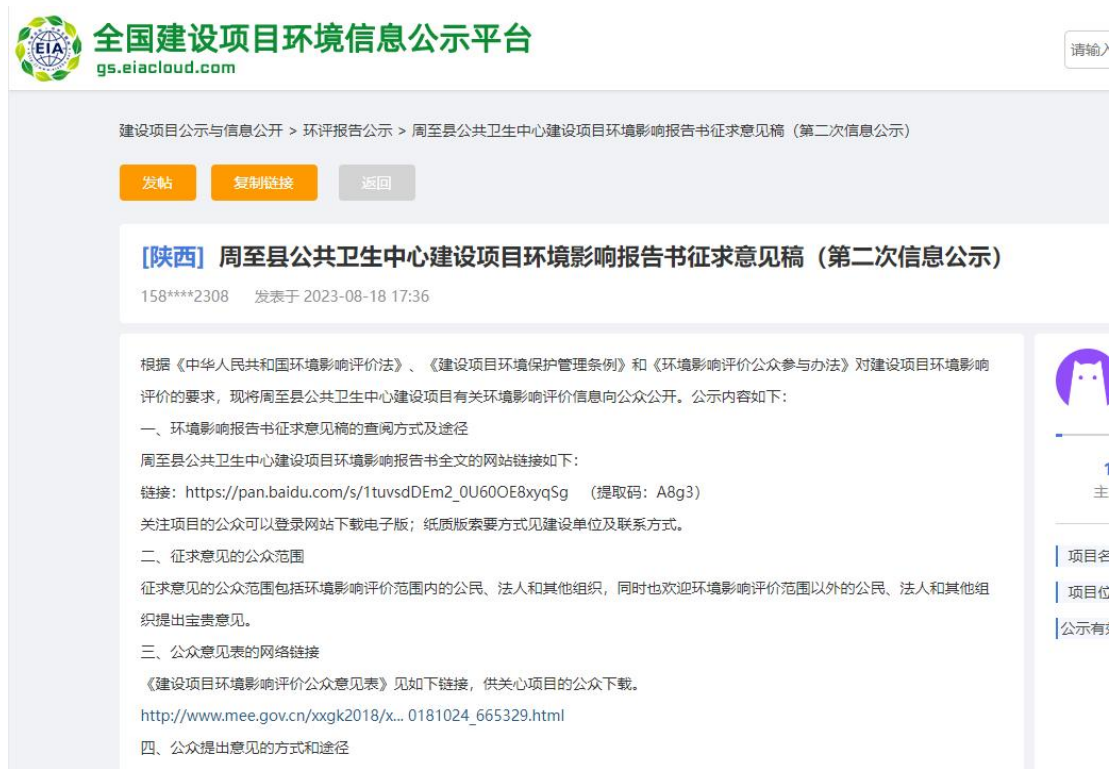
EIA 全国建设项目环境信息公示平台
gs.eiacloud.com

请输入

建设项目公示与信息公开 > 环评报告公示 > 周至县公共卫生中心建设项目环境影响报告书征求意见稿（第二次信息公示）

发帖 复制链接 返回

[陕西] 周至县公共卫生中心建设项目环境影响报告书征求意见稿（第二次信息公示）

158****2308 发表于 2023-08-18 17:36

根据《中华人民共和国环境影响评价法》、《建设项目环境保护管理条例》和《环境影响评价公众参与办法》对建设项目环境影响评价的要求，现将周至县公共卫生中心建设项目有关环境影响评价信息向公众公开。公示内容如下：

一、环境影响报告书征求意见稿的查阅方式及途径

周至县公共卫生中心建设项目环境影响报告书全文的网站链接如下：

链接：https://pan.baidu.com/s/1tuvsdDEm2_0U60OE8xyqSg （提取码：A8g3）

关注项目的公众可以登录网站下载电子版；纸质版索要方式见建设单位及联系方式。

二、征求意见的公众范围

征求意见的公众范围包括环境影响评价范围内的公民、法人和其他组织，同时也欢迎环境影响评价范围以外的公民、法人和其他组织提出宝贵意见。

三、公众意见表的网络链接

《建设项目环境影响评价公众意见表》见如下链接，供关心项目的公众下载。

http://www.mee.gov.cn/xxgk2018/x... 0181024_665329.html

四、公众提出意见的方式和途径

1
主

项目名
项目位
公示有